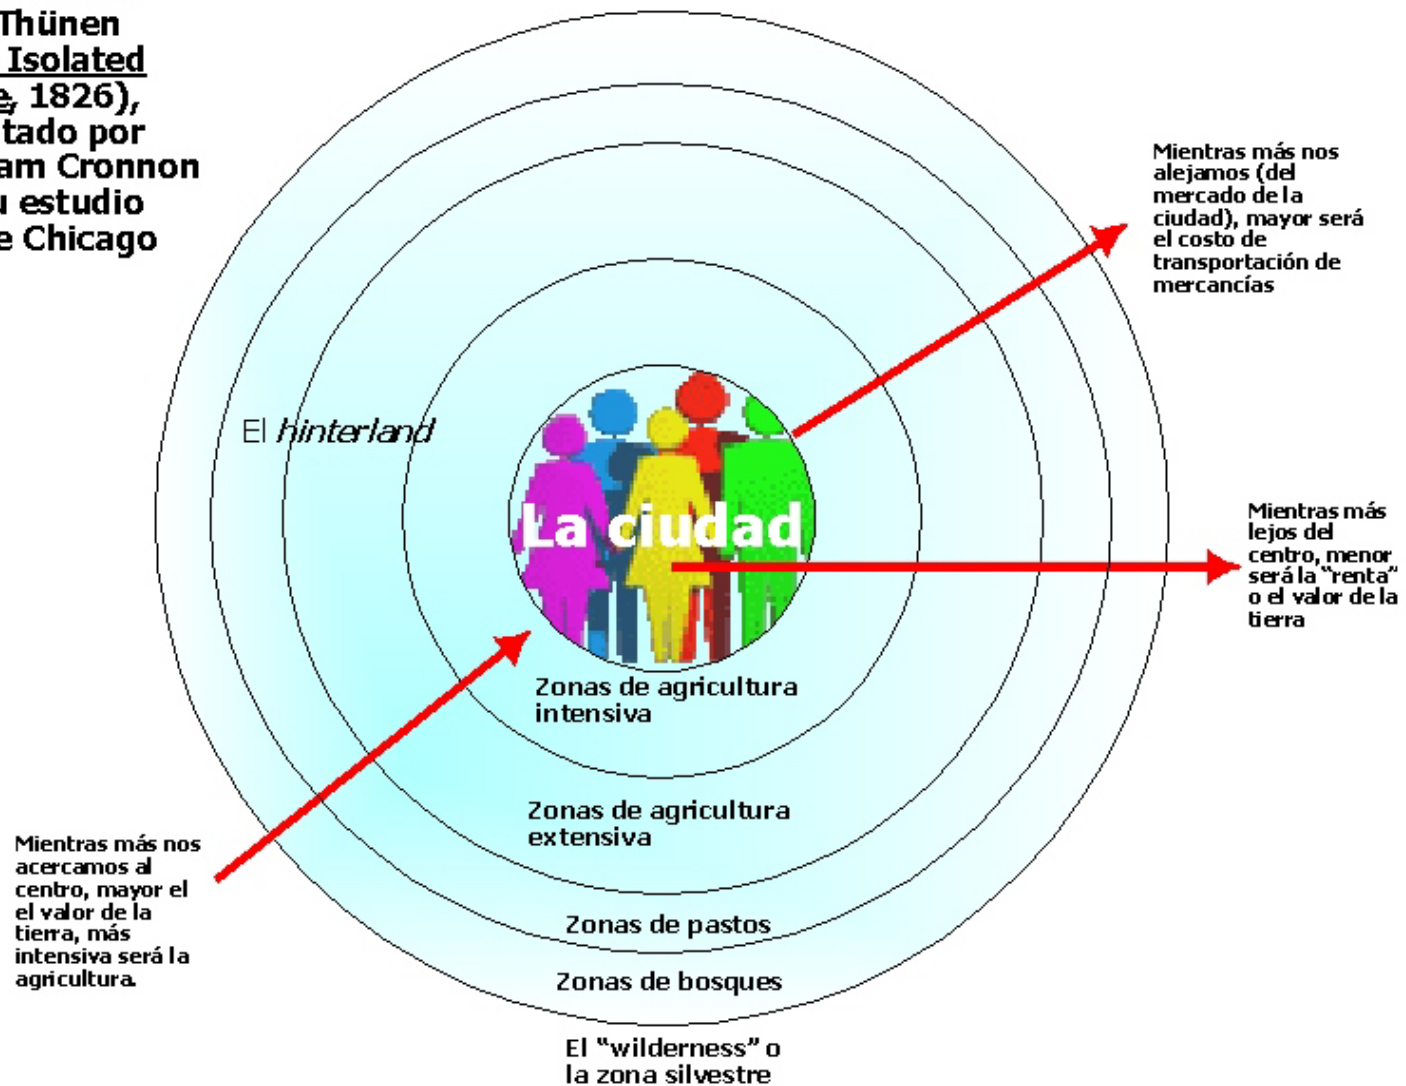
Thünen
Isolated
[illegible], 1826),
tado por
am Cronnon
u estudio
e Chicago

Mientras más nos alejamos (del mercado de la ciudad), mayor será el costo de transportación de mercancías

El *hinterland*

La ciudad

Mientras más lejos del centro, menor será la "renta" o el valor de la tierra

Zonas de agricultura intensiva

Zonas de agricultura extensiva

Mientras más nos acercamos al centro, mayor el el valor de la tierra, más intensiva será la agricultura.

Zonas de pastos

Zonas de bosques

El "wilderness" o la zona silvestre